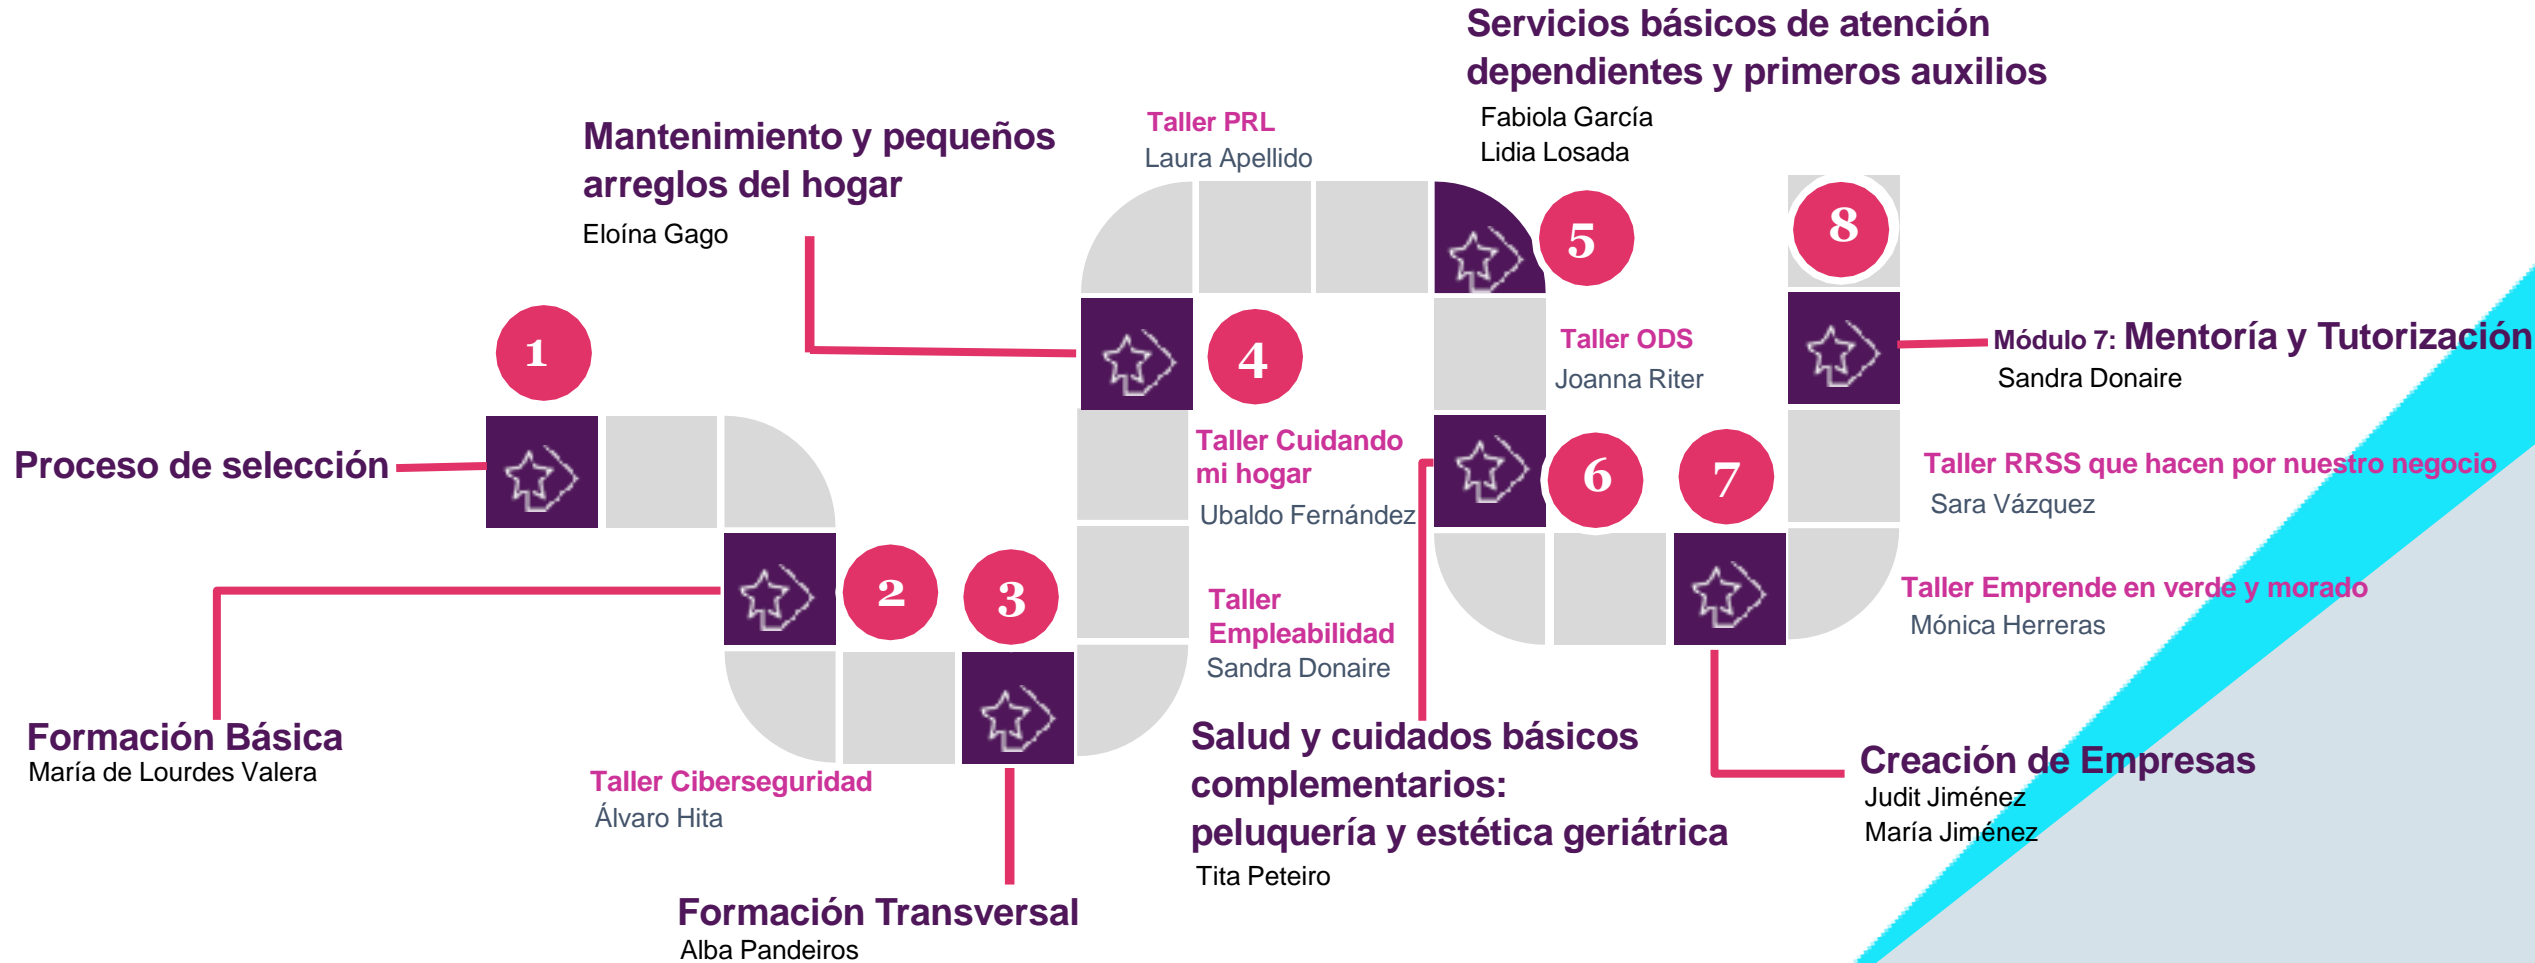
Servicios básicos de atención dependientes y primeros auxilios
Fabiola García
Lidia Losada

Mantenimiento y pequeños arreglos del hogar
Eloína Gago

Taller PRL
Laura Apellido

5

8

1

4

Taller ODS
Joanna Riter

Módulo 7: Mentoría y Tutorización
Sandra Donaire

Proceso de selección

Taller Cuidando mi hogar
Ubaldo Fernández

6

7

Taller RRSS que hacen por nuestro negocio
Sara Vázquez

2

3

Taller Empleabilidad
Sandra Donaire

Taller Emprende en verde y morado
Mónica Herreras

Formación Básica
María de Lourdes Valera

Taller Ciberseguridad
Álvaro Hita

Salud y cuidados básicos complementarios: peluquería y estética geriátrica
Tita Peteiro

Creación de Empresas
Judit Jiménez
María Jiménez

Formación Transversal
Alba Pandeiros